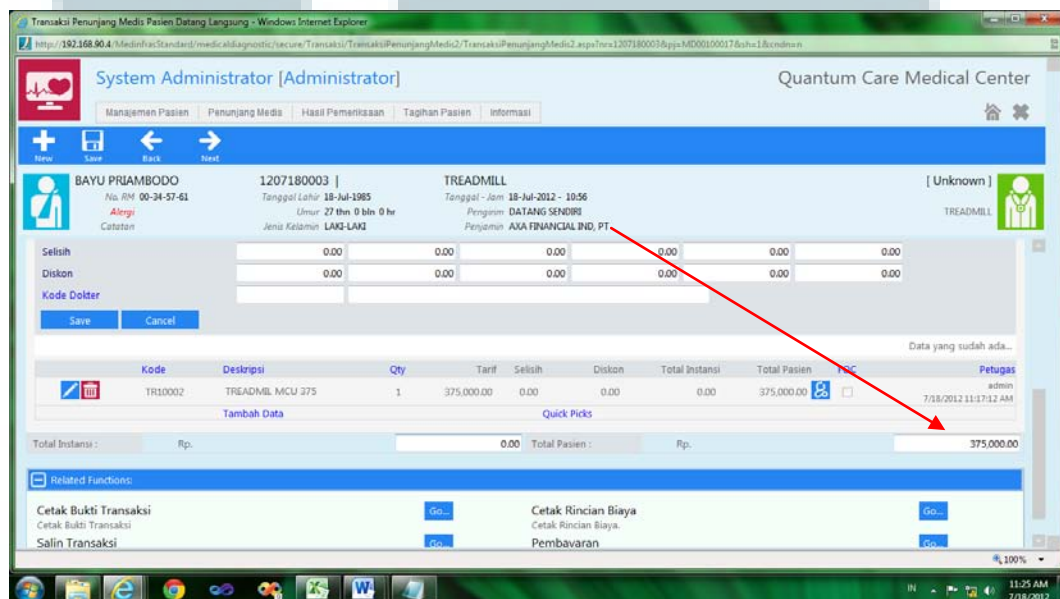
Transaksi Penunjang Medis Pasien Datang Langsung - Windows Internet Explorer

http://192.168.90.4/MedinfrasStandard/medicaldiagnostic/secure/Transaksi/TransaksiPenunjangMedis2/TransaksiPenunjangMedis2.aspx?nr=1207180003&pj=MD00100017&sh=1&cndn=n

System Administrator [Administrator]

Quantum Care Medical Center

Manajemen Pasien | Penunjang Medis | Hasil Pemeriksaan | Tagihan Pasien | Informasi

New Save Back Next

BAYU PRIAMBODO
No. RM 00-34-57-61
Alergi
Catatan

1207180003 |
Tanggal Lahir 18-Jul-1985
Umur 27 thn 0 bln 0 hr
Jenis Kelamin LAKI-LAKI

TREADMILL
Tanggal - Jam 18-Jul-2012 - 10:56
Pengirim DATANG SENDIRI
Penjamin AXA FINANCIAL IND, PT

[ Unknown ]
TREADMILL

| | | | | | | |
|---|---|---|---|---|---|---|
| Selisih | 0.00 | 0.00 | 0.00 | 0.00 | 0.00 | 0.00 |
| Diskon | 0.00 | 0.00 | 0.00 | 0.00 | 0.00 | 0.00 |
| Kode Dokter | | | | | | |

Save Cancel

Data yang sudah ada...

| | Kode | Deskripsi | Qty | Tarif | Selisih | Diskon | Total Instansi | Total Pasien | FOC | Petugas |
|---|---|---|---|---|---|---|---|---|---|---|
| | TR10002 | TREADMIL MCU 375 | 1 | 375,000.00 | 0.00 | 0.00 | 0.00 | 375,000.00 | | admin 7/18/2012 11:17:12 AM |

Tambah Data
Quick Picks

Total Instansi : Rp. 0.00 Total Pasien : Rp. 375,000.00

Related Functions:

Cetak Bukti Transaksi
Cetak Bukti Transaksi
Go...

Cetak Rincian Biaya
Cetak Rincian Biaya.
Go...

Salin Transaksi
Go...

Pembayaran
Go...

100%

IN 11:25 AM 7/18/2012